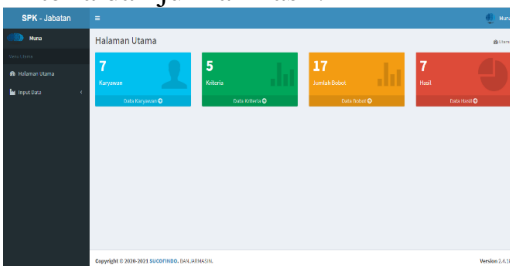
SPK - Jabatan

Mutu

Halaman Utama

Input Data

Halaman Utama

7
Karyawan
Data Karyawan

5
Kriteria
Data Kriteria

17
Jumlah Bobot
Data Bobot

7
Hasil
Data Hasil

Copyright © 2020-2021 SUCOFINDO. DAN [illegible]

Version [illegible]